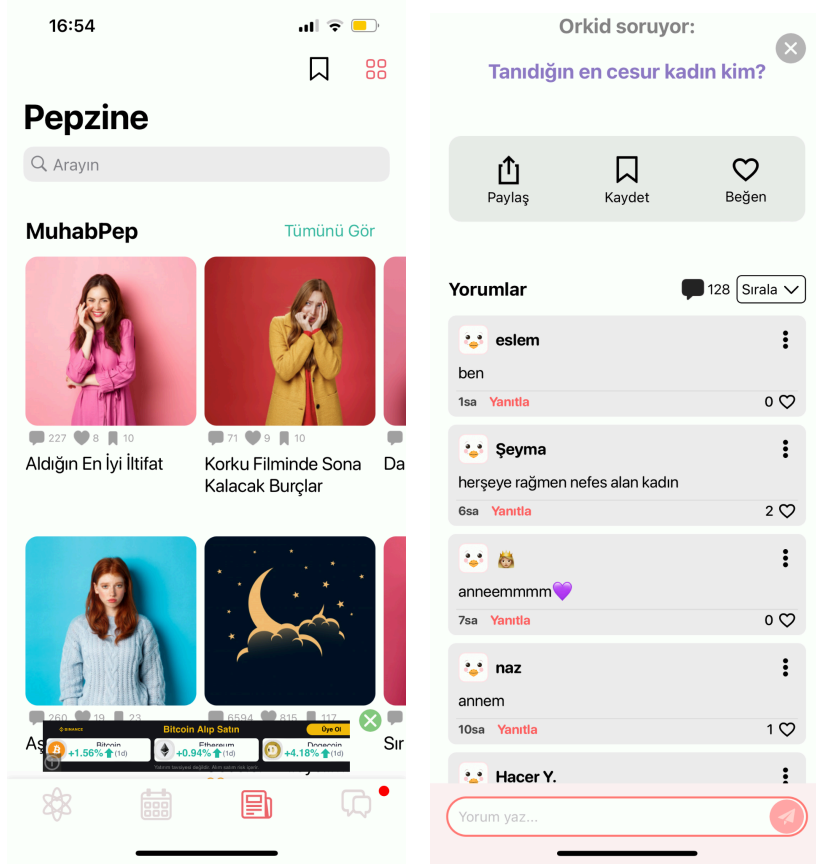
16:54

Pepzine

Arayın

MuhabPep

Tümünü Gör

227 8 10

Aldığın En İyi İltifat

71 9 10

Korku Filminde Sona Kalacak Burçlar

Da

260 19 23

Aş

6594 815 117

Sır

Bitcoin Alıp Satın

Üye Ol

Bitcoin +1.56% (1d)

Ethereum +0.94% (1d)

Dogecoin +4.18% (1d)

Orkid soruyor:

Tanıdığın en cesur kadın kim?

Paylaş

Kaydet

Beğen

Yorumlar

128

Sırala

eslem

ben

1sa Yanıtla 0

Şeyma

herşeye rağmen nefes alan kadın

6sa Yanıtla 2

👸

anneemmmm💜

7sa Yanıtla 0

naz

annem

10sa Yanıtla 1

Hacer Y.

Yorum yaz...